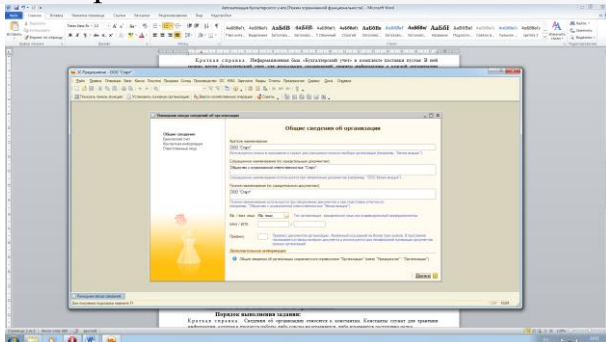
Автоматизация бухгалтерского учета [Режим ограниченной функциональности] - Microsoft Word

Файл Главная Вставка Разметка страницы Ссылки Рассылки Рецензирование Вид Надстройки

Times New Ro 12

AaBbCcI AaBbCcI AaBbC AaBbCcI AaBbCcI AaBbCcI AaBbCcI AaBbCcI AaBbCcI AaBbCcI AaBbCcI AaBbCcI

Краткая справка. Информационная база «Бухгалтерский учет» в комплекте поставки пустая. В ней

1С:Предприятие - ООО "Старт"

Помощник ввода сведений об организации

Общие сведения
Банковский счет
Кассовая информация
Ответственные лица

Общие сведения об организации

Краткое наименование:
ООО "Старт"

Сокращенное наименование (по учредительным документам):
Общество с ограниченной ответственностью "Старт"

Полное наименование (по учредительным документам):
ООО "Старт"

Юр. / физ. лицо: Юр. лицо

ИНН / КПП:

Префикс:

Дополнительная информация

Далее

Помощник ввода сведений...

Порядок выполнения задания:

Краткая справка. Сведения об организации относятся к константам. Константы служат для хранения